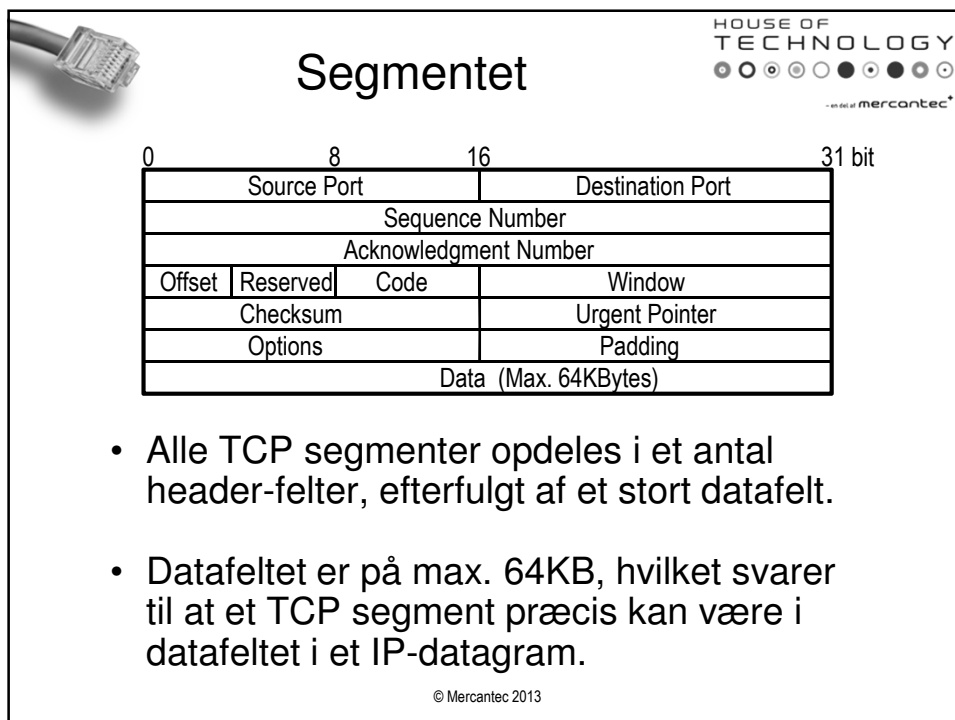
HOUSE OF
TECHNOLOGY
- en del af mercantec+

Segmentet

0 8 16 31 bit

| Source Port | | | Destination Port |
|---|---|---|---|
| Sequence Number | | | |
| Acknowledgment Number | | | |
| Offset | Reserved | Code | Window |
| Checksum | | | Urgent Pointer |
| Options | | | Padding |
| Data (Max. 64KBytes) | | | |

• Alle TCP segmenter opdeles i et antal header-felter, efterfulgt af et stort datafelt.

• Datafeltet er på max. 64KB, hvilket svarer til at et TCP segment præcis kan være i datafeltet i et IP-datagram.

© Mercantec 2013